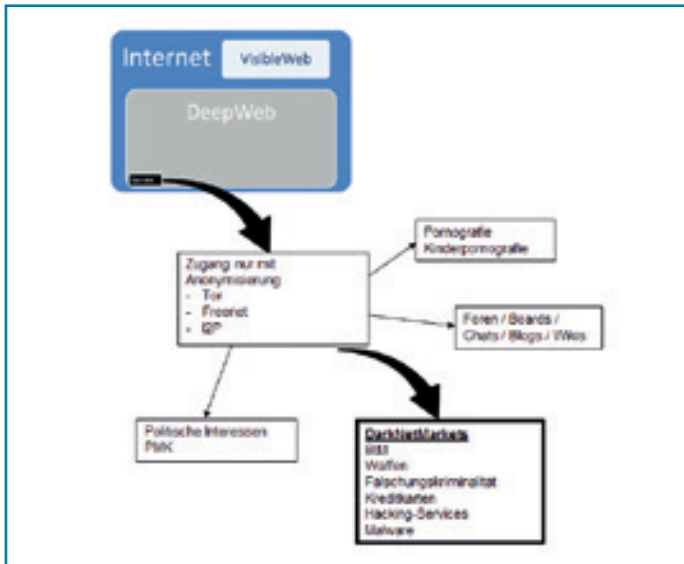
Internet

VisibleWeb

DeepWeb

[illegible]

Zugang nur mit Anonymisierung
- Tor
- Freenet
- I2P

Pornografie
Kinderpornografie

Foren / Boards / Chats / Blogs / Wikis

Politische Interessen
PMK

DarkNetMarkets
BtM
Waffen
Fälschungskriminalität
Kreditkarten
Hacking-Services
Malware